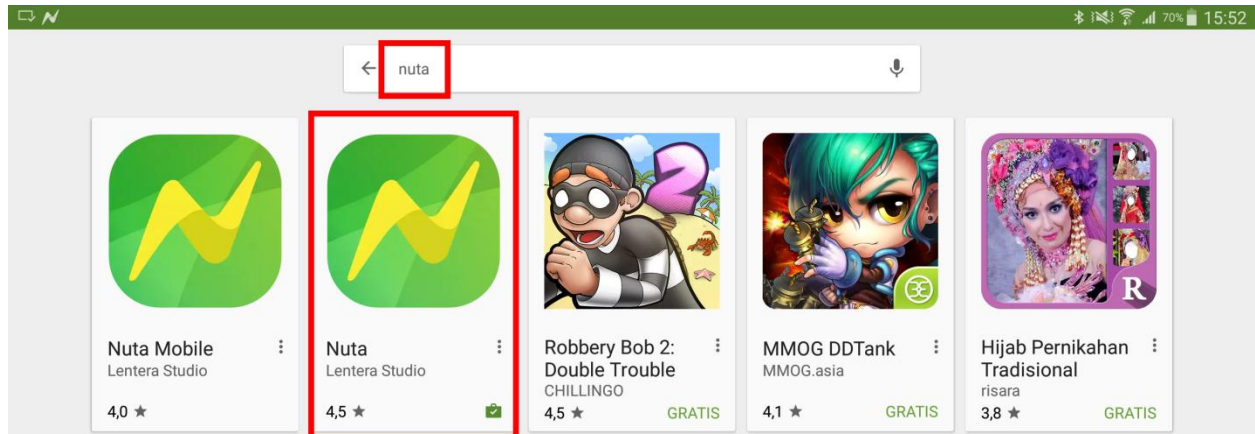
70% 15:52

nuta

Nuta Mobile
Lentera Studio
4,0 ★

Nuta
Lentera Studio
4,5 ★

2

Robbery Bob 2: Double Trouble
CHILLINGO
4,5 ★ GRATIS

MMOG DDTank
MMOG.asia
4,1 ★ GRATIS

R

Hijab Pernikahan Tradisional
risara
3,8 ★ GRATIS